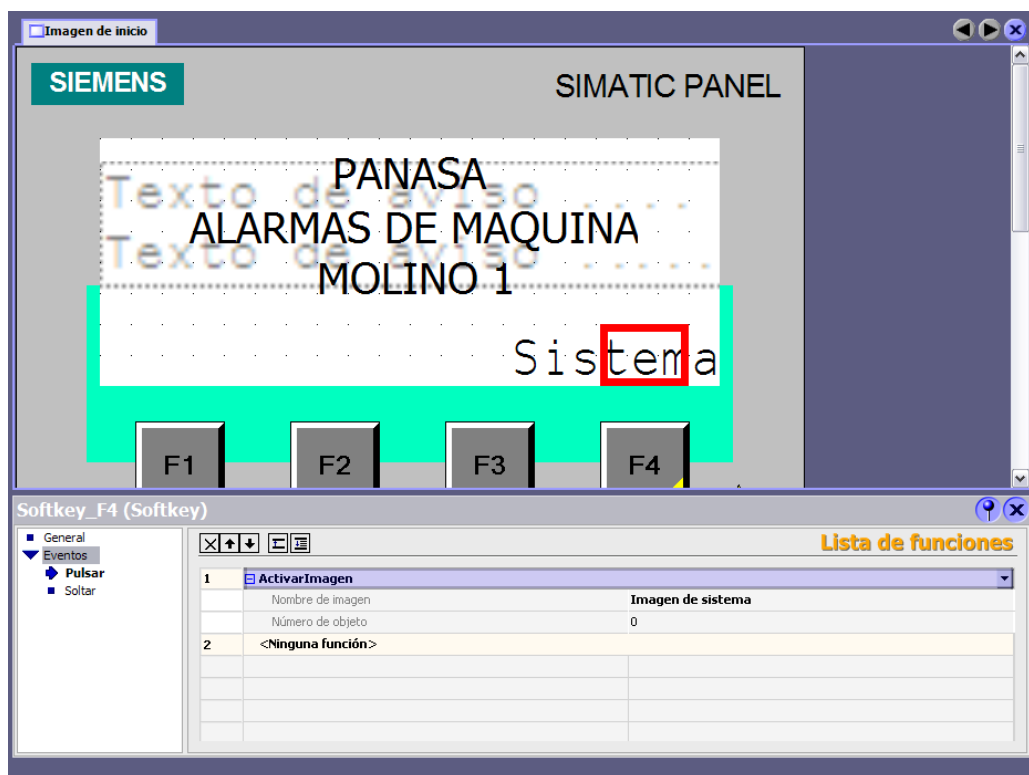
Imagen de inicio

SIEMENS

SIMATIC PANEL

Texto de aviso ...
Texto de aviso ...

PANASA
ALARMAS DE MAQUINA
MOLINO 1

Sistema

F1 F2 F3 F4

Softkey_F4 (Softkey)

General
Eventos
Pulsar
Soltar

Lista de funciones

| 1 | ⊟ ActivarImagen | |
|---|---|---|
| | Nombre de imagen | Imagen de sistema |
| | Número de objeto | 0 |
| 2 | <Ninguna función> | |
| | | |
| | | |
| | | |
| | | |